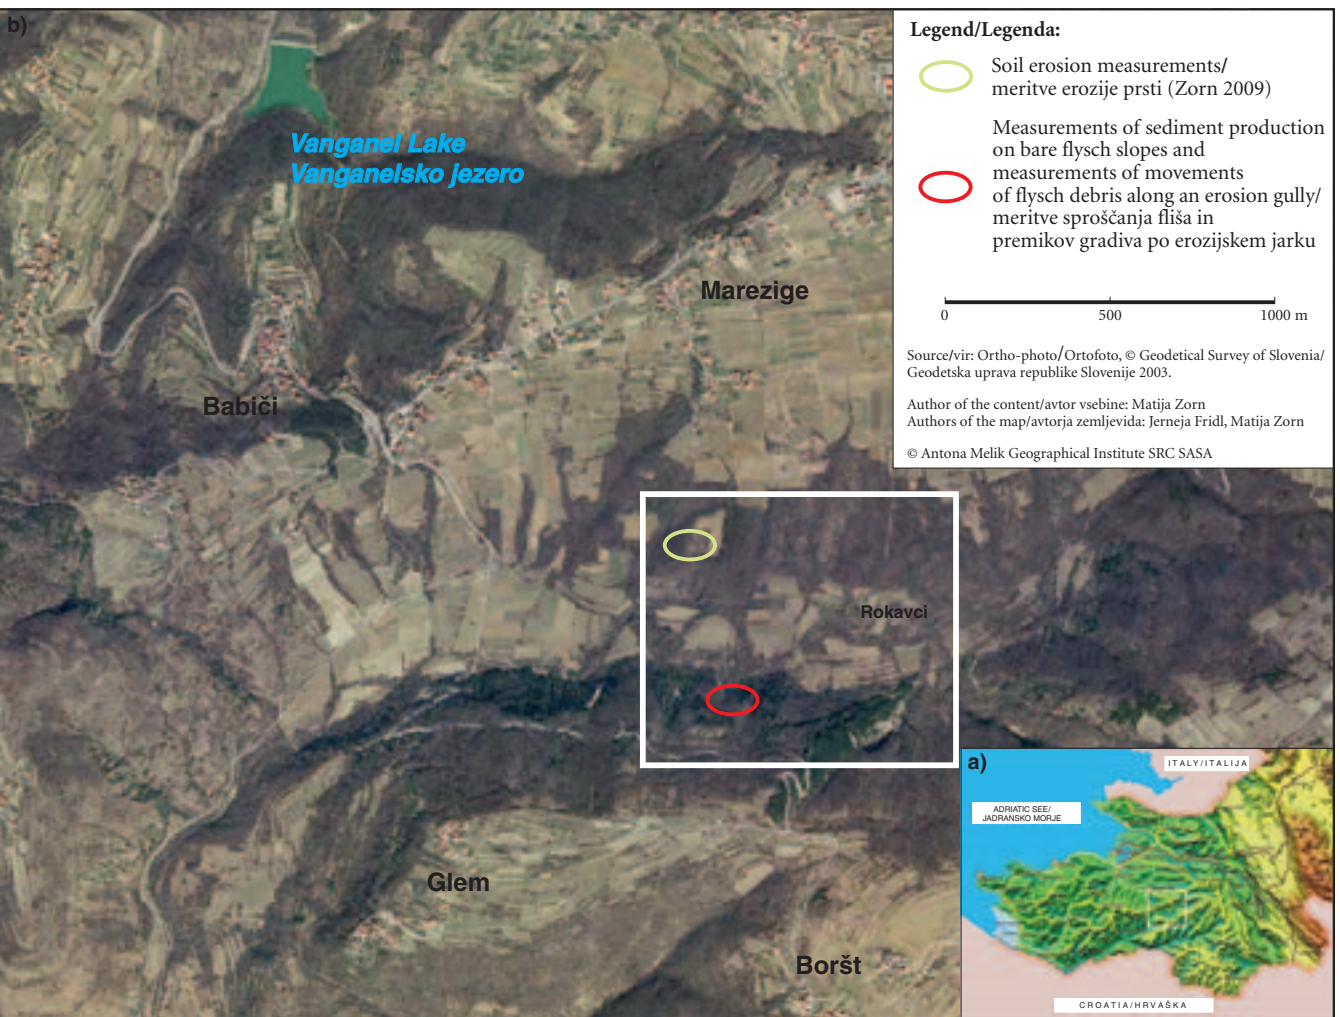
b)

Vanganel Lake
Vanganelsko jezero

Marezige

Babiči

Rokavci

Glem

Boršt

Legend/Legenda:

Soil erosion measurements/ meritve erozije prsti (Zorn 2009)

Measurements of sediment production on bare flysch slopes and measurements of movements of flysch debris along an erosion gully/ meritve sproščanja fliša in premikov gradiva po erozijskem jarku

0 500 1000 m

Source/vir: Ortho-photo/Ortofoto, © Geodetical Survey of Slovenia/ Geodetska uprava republike Slovenije 2003.

Author of the content/avtor vsebine: Matija Zorn
Authors of the map/avtorja zemljevida: Jerneja Fridl, Matija Zorn

© Antona Melik Geographical Institute SRC SASA

a)

ITALY/ITALIJA

ADRIATIC SEE/ JADRANSKO MORJE

CROATIA/HRVAŠKA